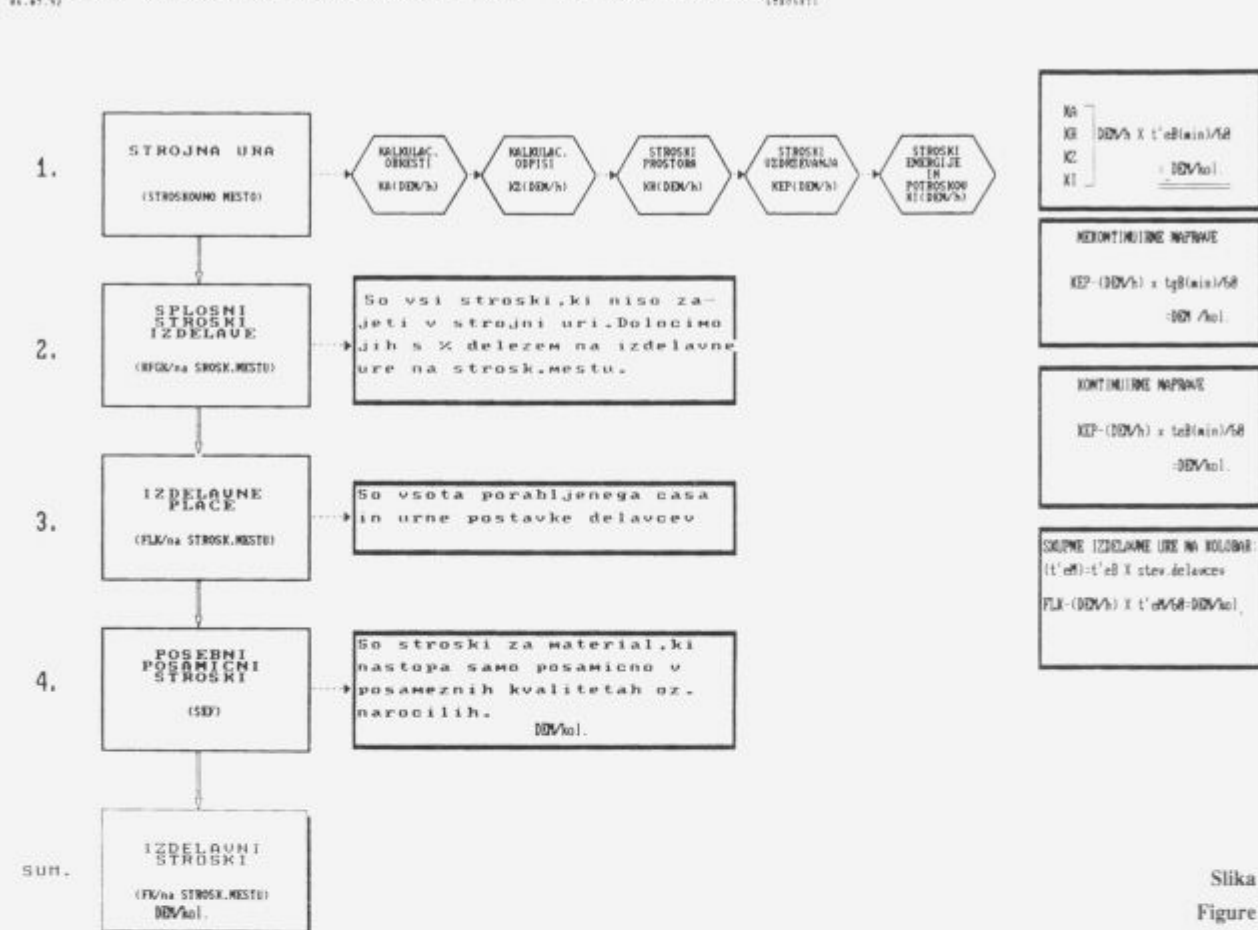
1.

STROJNA URA

(STROSKOVNO MESTO)

KALKULAC. OBRESTI

KA(DEM/h)

KALKULAC. ODPISI

KZ(DEM/h)

STROSKI PROSTORA

KR(DEM/h)

STROSKI VZDRZEVANJA

KEP(DEM/h)

STROSKI ENERGIJE IN POTROSKOV

KI(DEM/h)

KA
KR
KZ
KI
DEM/h X t'eB(min)/60
= DEM/kol.

NEKONTINUIRNE NAPRAVE

KEP-(DEM/h) x tgB(min)/60
=DEM /kol.

KONTINUIRNE NAPRAVE

KEP-(DEM/h) x teB(min)/60
=DEM/kol.

2.

SPLOSNI STROSKI IZDELAVE

(RFGK/na STROSK.MESTU)

So vsi stroski,ki niso zajeti v strojni uri.Dolocimo jih s % delezem na izdelavne ure na strosk.mestu.

3.

IZDELAVNE PLACE

(FLK/na STROSK.MESTU)

So vsota porabljenega casa in urne postavke delavcev

SKUPNE IZDELAVNE URE NA KOLOBAR:
(t'eM)=t'eB X stev.delavcev
FLK-(DEM/h) X t'eM/60=DEM/kol.

4.

POSEBNI POSAMICNI STROSKI

(SKF)

So stroski za material,ki nastopa samo posamicno v posameznih kvalitetah oz. narocilih.
DEM/kol.

SUM.

IZDELAVNI STROSKI

(FK/na STROSK.MESTU)
DEM/kol.

Slika
Figure